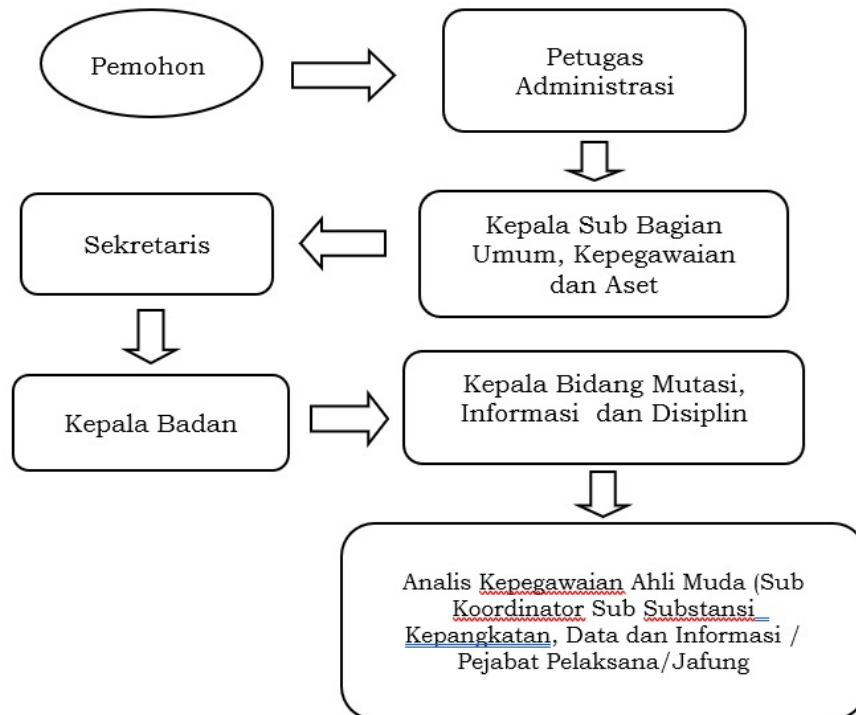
Pemohon

Petugas Administrasi

Kepala Sub Bagian Umum, Kepegawaian dan Aset

Sekretaris

Kepala Badan

Kepala Bidang Mutasi, Informasi dan Disiplin

Analis Kepegawaian Ahli Muda (Sub Koordinator Sub Substansi Kepangkatan, Data dan Informasi / Pejabat Pelaksana/Jafung